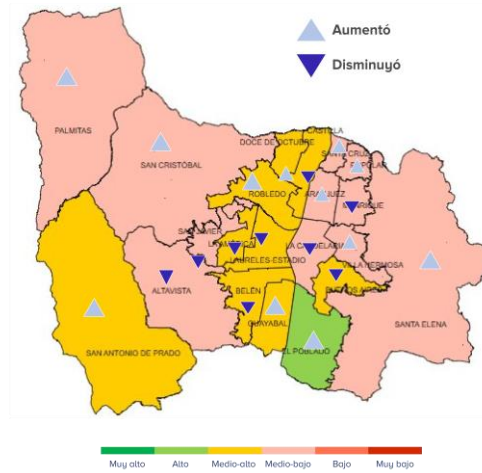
Aumentó
Disminuyó

PALMITAS
SAN CRISTÓBAL
DOCE DE OCTUBRE
CASTILLA
SANTA CRUZ
POPULAR
ROBLEDO
ARANJUEZ
MANRIQUE
SAN JAVIER
LA AMÉRICA
LAURELES-ESTADIO
LA CANDELARIA
VILLA HERMOSA
BUENOS AIRES
ALTAVISTA
BELÉN
GUAYABAL
EL POBLADO
SANTA ELENA
SAN ANTONIO DE PRADO

Muy alto
Alto
Medio-alto
Medio-bajo
Bajo
Muy bajo